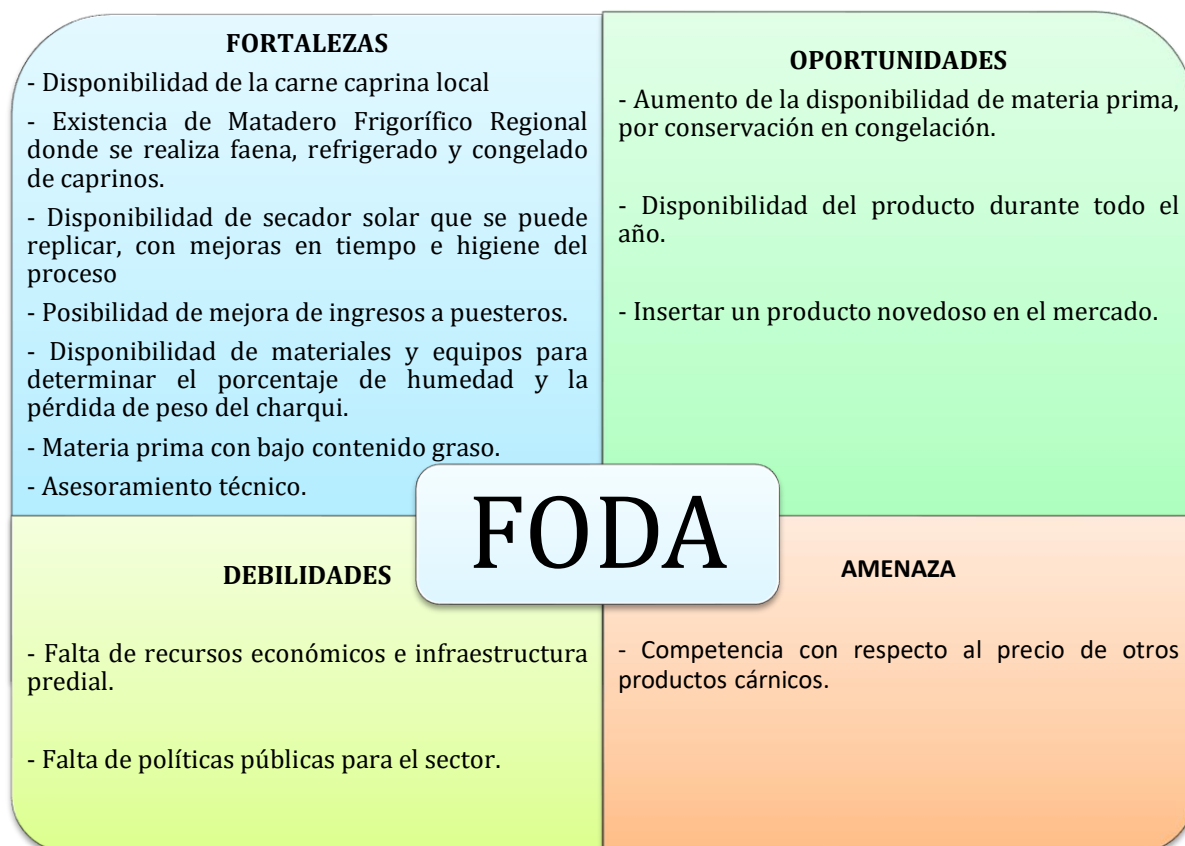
FORTALEZAS

- Disponibilidad de la carne caprina local

- Existencia de Matadero Frigorífico Regional donde se realiza faena, refrigerado y congelado de caprinos.

- Disponibilidad de secador solar que se puede replicar, con mejoras en tiempo e higiene del proceso

- Posibilidad de mejora de ingresos a puesteros.

- Disponibilidad de materiales y equipos para determinar el porcentaje de humedad y la pérdida de peso del charqui.

- Materia prima con bajo contenido graso.

- Asesoramiento técnico.

OPORTUNIDADES

- Aumento de la disponibilidad de materia prima, por conservación en congelación.

- Disponibilidad del producto durante todo el año.

- Insertar un producto novedoso en el mercado.

FODA

DEBILIDADES

- Falta de recursos económicos e infraestructura predial.

- Falta de políticas públicas para el sector.

AMENAZA

- Competencia con respecto al precio de otros productos cárnicos.